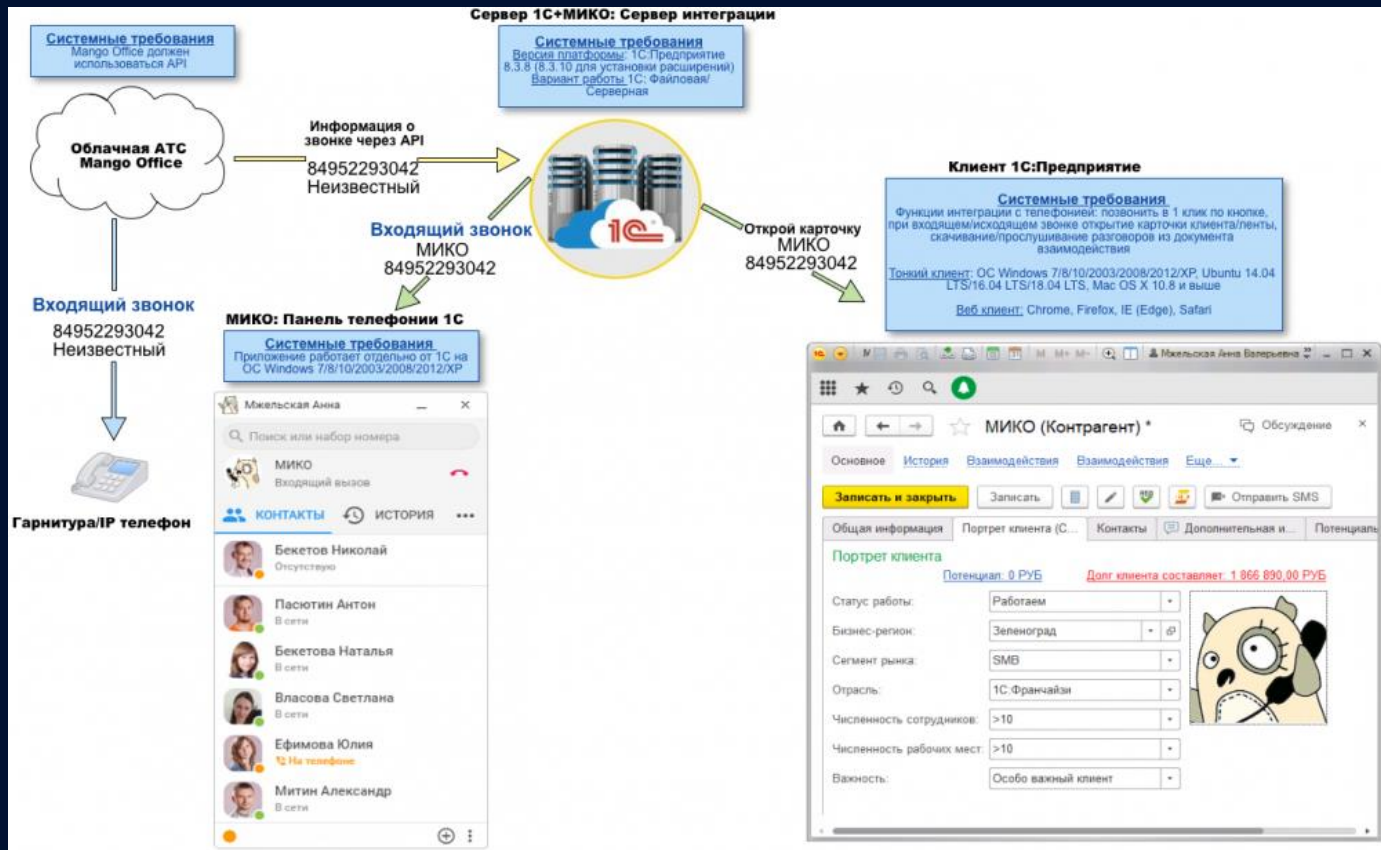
Системные требования
Mango Office должен использоваться API

Сервер 1С+МИКО: Сервер интеграции

Системные требования
Версия платформы: 1С:Предприятие 8.3.8 (8.3.10 для установки расширений)
Вариант работы 1С: Файловая/Серверная

Облачная АТС Mango Office

Информация о звонке через API
84952293042
Неизвестный

Входящий звонок
МИКО
84952293042

Открой карточку
МИКО
84952293042

Клиент 1С:Предприятие

Системные требования
Функции интеграции с телефонией: позвонить в 1 клик по кнопке, при входящем/исходящем звонке открытие карточки клиента/ленты, скачивание/прослушивание разговоров из документа взаимодействия

Тонкий клиент: ОС Windows 7/8/10/2003/2008/2012/XP, Ubuntu 14.04 LTS/16.04 LTS/18.04 LTS, Mac OS X 10.8 и выше

Веб клиент: Chrome, Firefox, IE (Edge), Safari

Входящий звонок
84952293042
Неизвестный

МИКО: Панель телефонии 1С

Системные требования
Приложение работает отдельно от 1С на ОС Windows 7/8/10/2003/2008/2012/XP

Гарнитура/IP телефон

Мжельская Анна
Поиск или набор номера
МИКО
Входящий вызов
КОНТАКТЫ ИСТОРИЯ •••
Бекетов Николай
Отсутствую
Пасютин Антон
В сети
Бекетова Наталья
В сети
Власова Светлана
В сети
Ефимова Юлия
На телефоне
Митин Александр
В сети

Мжельская Анна Валерьевна
МИКО (Контрагент) *
Обсуждение
Основное История Взаимодействия Взаимодействия Еще...
Записать и закрыть Записать Отправить SMS
Общая информация | Портрет клиента (С... | Контакты | Дополнительная и... | Потенциаль
Портрет клиента
Потенциал: 0 РУБ
Долг клиента составляет: 1 866 890,00 РУБ

| | |
|---|---|
| Статус работы: | Работаем |
| Бизнес-регион: | Зеленоград |
| Сегмент рынка: | SMB |
| Отрасль: | 1С:Франчайзи |
| Численность сотрудников: | >10 |
| Численность рабочих мест: | >10 |
| Важность: | Особо важный клиент |